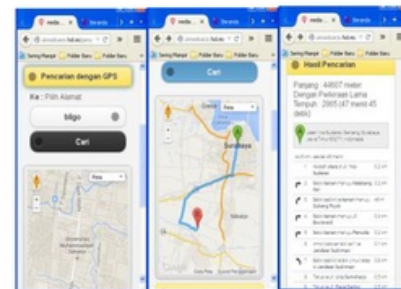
meda... × Beranda

Pencarian dengan GPS

Ke : Pilih Alamat

bilgo

Cari

Peta

meda... × Beranda

Cari

Peta

Surabaya

Google

meda... × Beranda

Hasil Pencarian

Panjang : 44607 meter Dengan Perkiraan Lama Tempuh : 2665 (47 menit 45 detik)

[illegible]